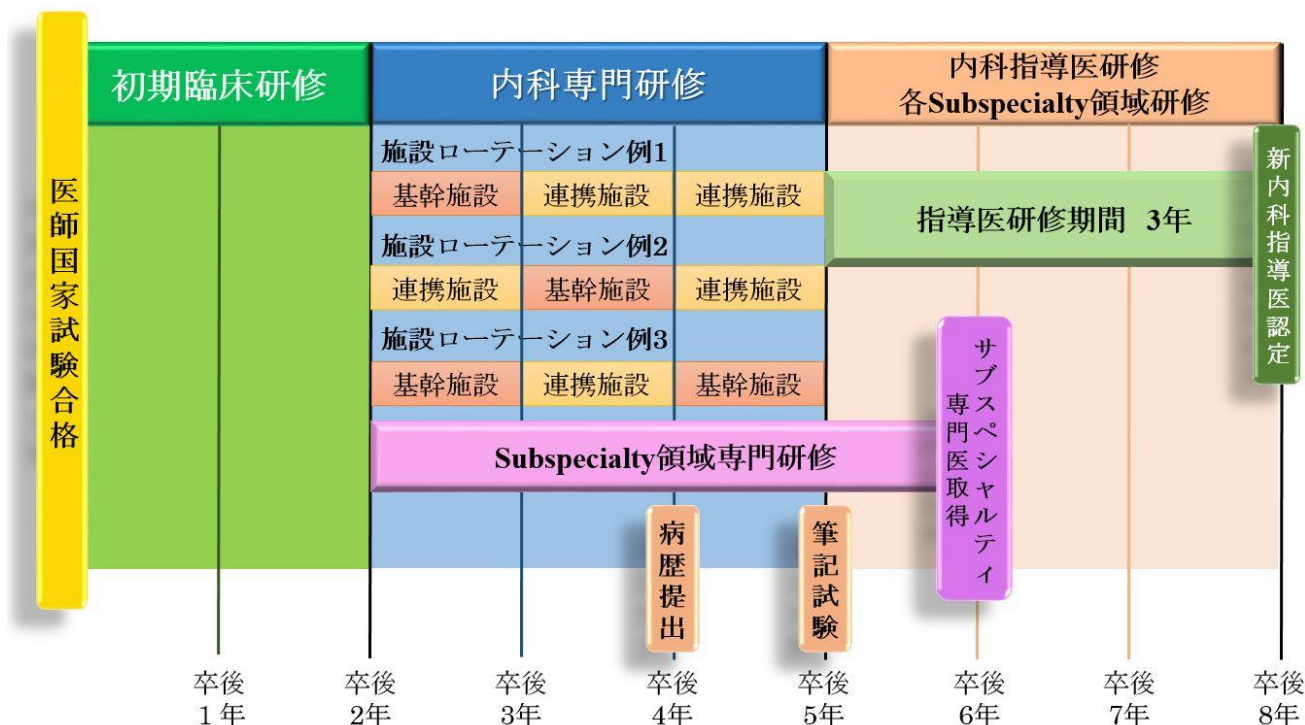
医師国家試験合格

初期臨床研修

内科専門研修

内科指導医研修
各Subspecialty領域研修

施設ローテーション例1

| 基幹施設 | 連携施設 | 連携施設 |
|---|---|---|

施設ローテーション例2

| 連携施設 | 基幹施設 | 連携施設 |
|---|---|---|

施設ローテーション例3

| 基幹施設 | 連携施設 | 基幹施設 |
|---|---|---|

指導医研修期間 3年

新内科指導医認定

サブスペシャルティ専門医取得

Subspecialty領域専門研修

病歴提出

筆記試験

卒後1年 卒後2年 卒後3年 卒後4年 卒後5年 卒後6年 卒後7年 卒後8年